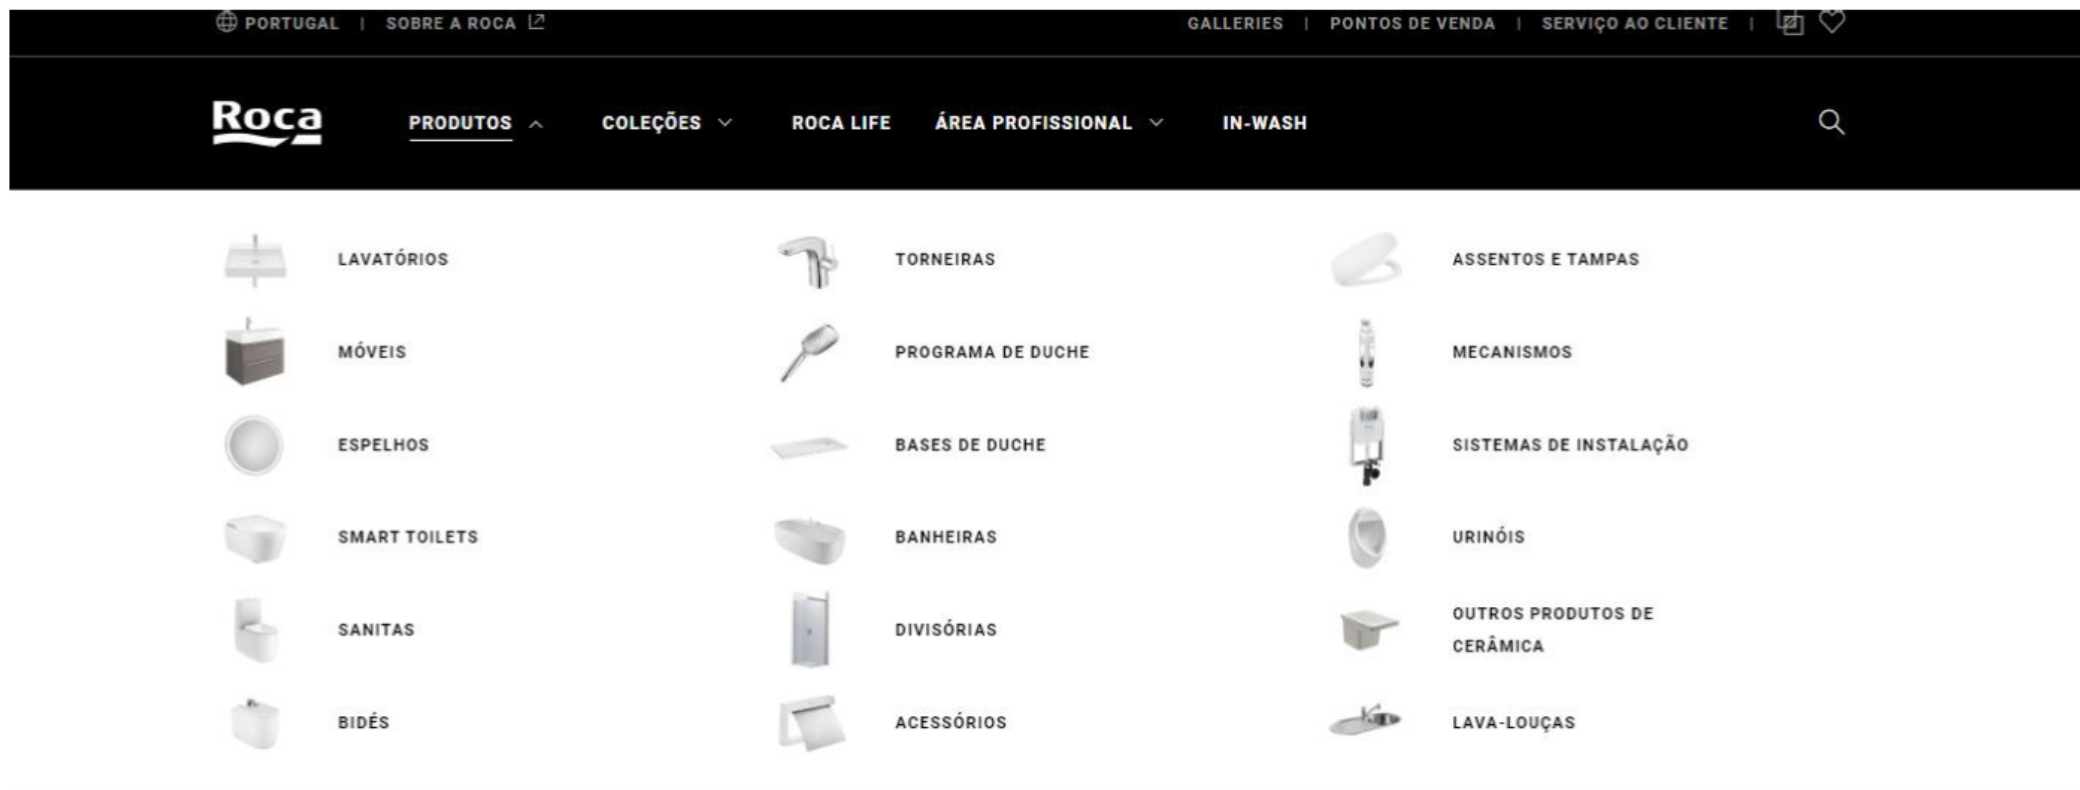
PORTUGAL | SOBRE A ROCA

GALLERIES | PONTOS DE VENDA | SERVIÇO AO CLIENTE |

Roca

PRODUTOS

COLEÇÕES

ROCA LIFE

ÁREA PROFISSIONAL

IN-WASH

LAVATÓRIOS

MÓVEIS

ESPELHOS

SMART TOILETS

SANITAS

BIDÉS

TORNEIRAS

PROGRAMA DE DUCHE

BASES DE DUCHE

BANHEIRAS

DIVISÓRIAS

ACESSÓRIOS

ASSENTOS E TAMPAS

MECANISMOS

SISTEMAS DE INSTALAÇÃO

URINÓIS

OUTROS PRODUTOS DE CERÂMICA

LAVA-LOUÇAS